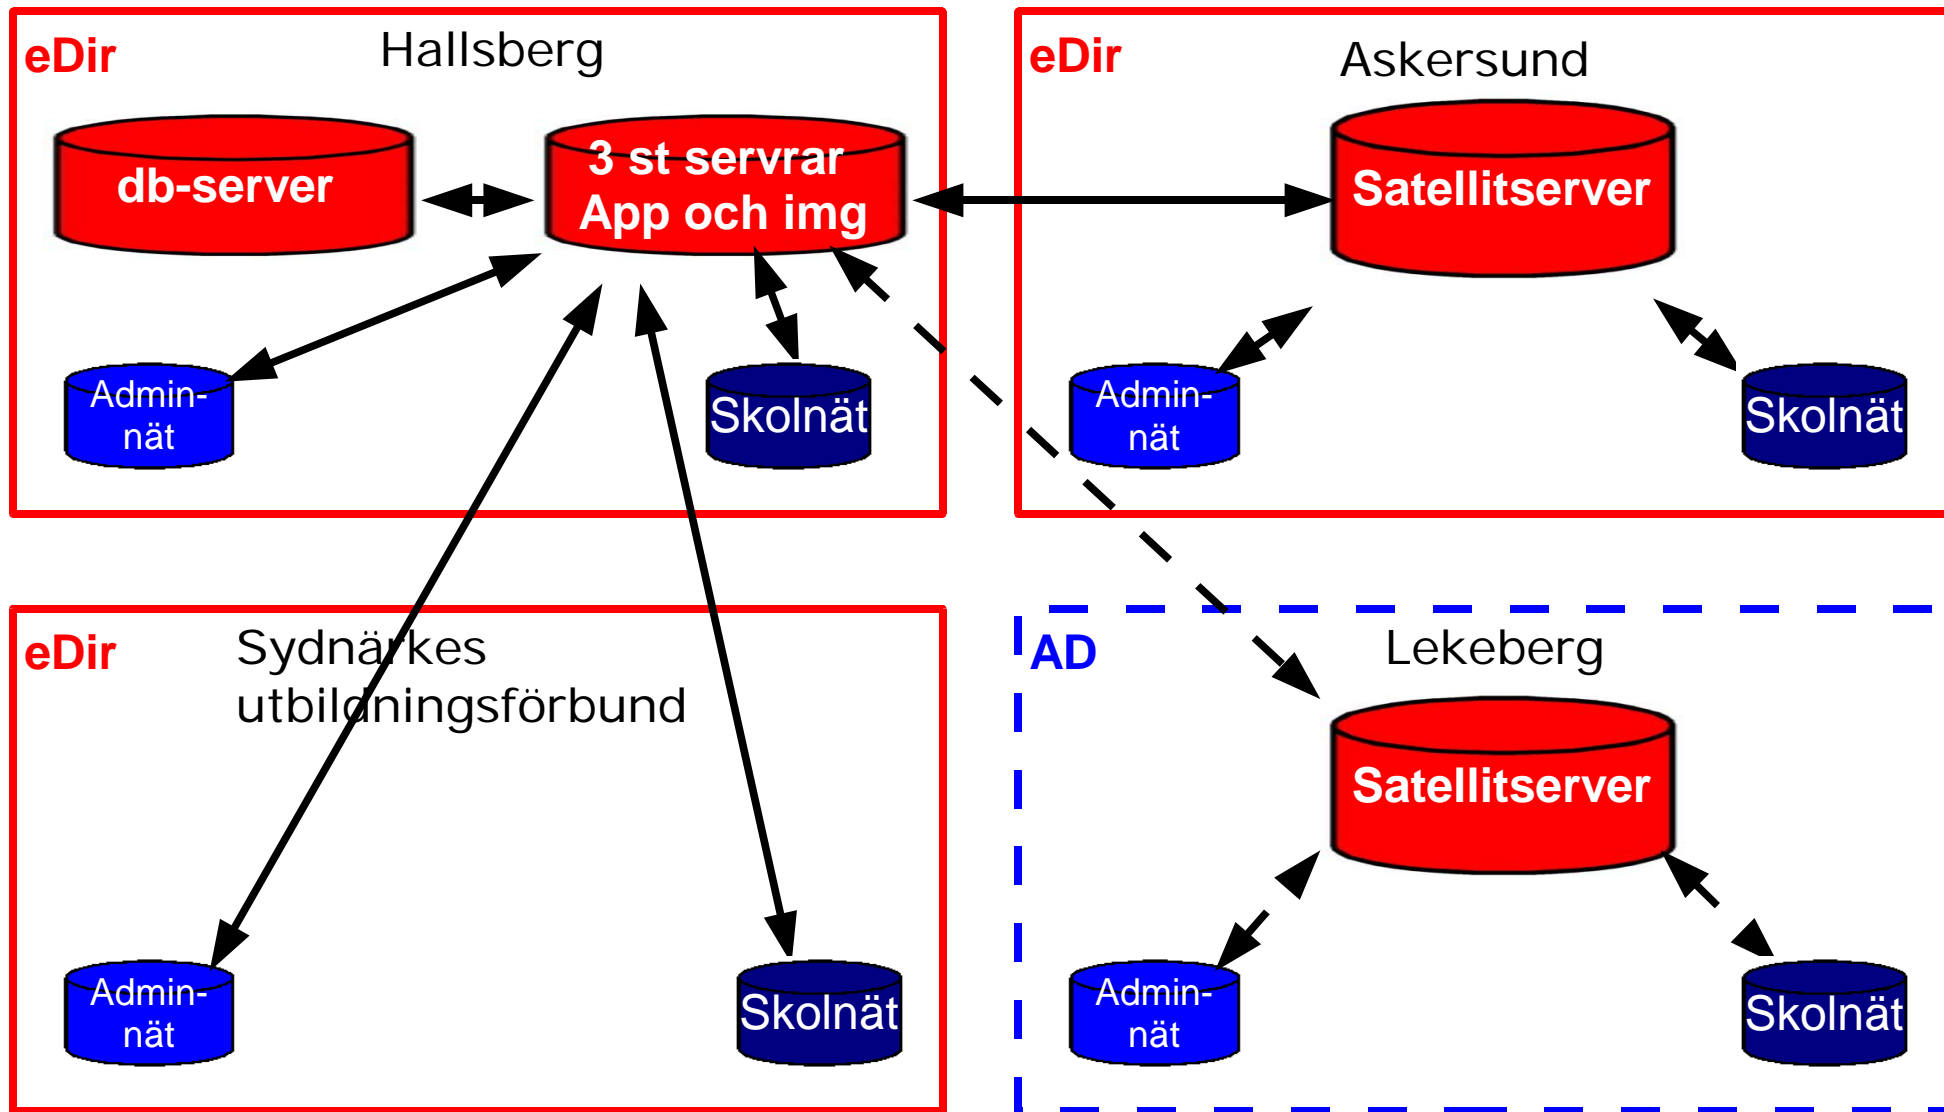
eDir
Hallsberg

db-server

3 st servrar
App och img

Admin-
nät

Skolnät

eDir
Askersund

Satellitserver

Admin-
nät

Skolnät

eDir
Sydnärkes
utbildningsförbund

Admin-
nät

Skolnät

AD
Lekeberg

Satellitserver

Admin-
nät

Skolnät